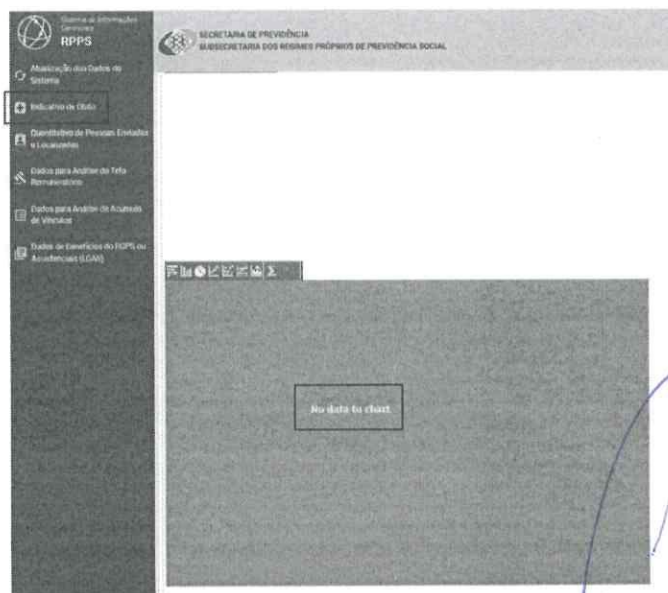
Sistema de Informações Gerenciais
RPPS

Atualização dos Dados do Sistema

Indicativo de Óbito

Quantitativo de Pessoas Enviadas e Localizadas

Dados para Análise do Teto Remuneratório

Dados para Análise de Acúmulo de Vínculos

Dados de Benefícios do RGPS ou Acidentários (LGAR)

SECRETARIA DE PREVIDÊNCIA
SUBSECRETARIA DOS REGIMES PRÓPRIOS DE PREVIDÊNCIA SOCIAL

No data to chart